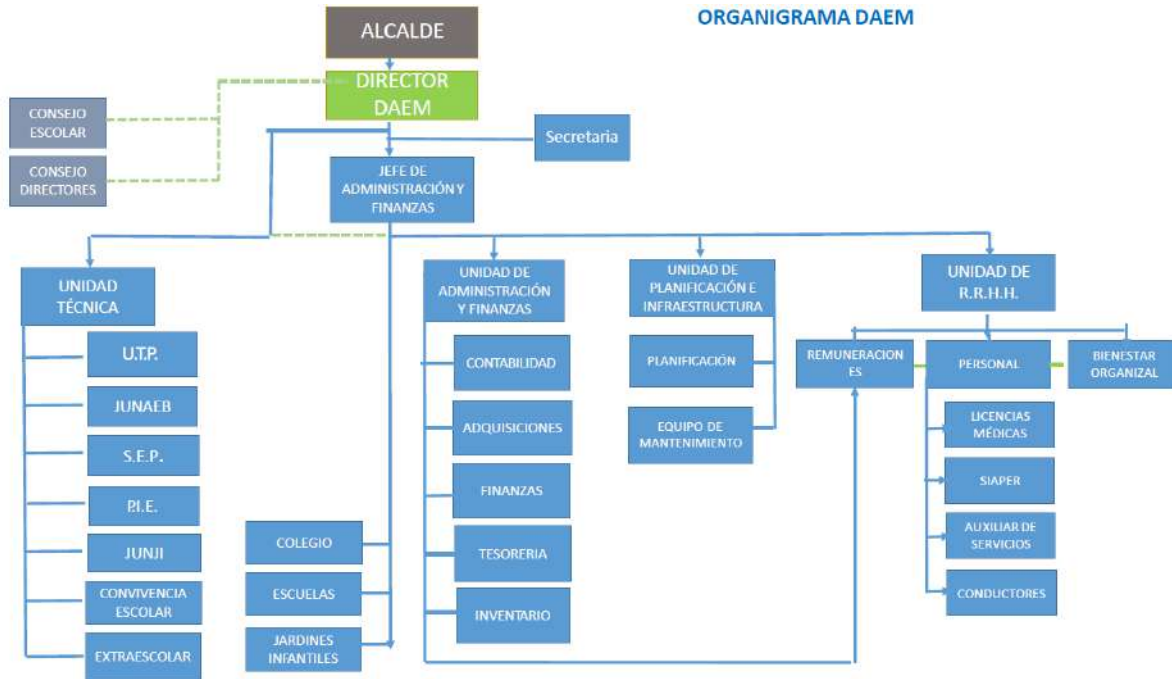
ORGANIGRAMA DAEM

ALCALDE

DIRECTOR DAEM

CONSEJO ESCOLAR

CONSEJO DIRECTORES

Secretaria

JEFE DE ADMINISTRACIÓN Y FINANZAS

UNIDAD TÉCNICA

U.T.P.

JUNAEB

S.E.P.

P.I.E.

JUNJI

CONVIVENCIA ESCOLAR

EXTRAESCOLAR

COLEGIO

ESCUELAS

JARDINES INFANTILES

UNIDAD DE ADMINISTRACIÓN Y FINANZAS

CONTABILIDAD

ADQUISICIONES

FINANZAS

TESORERIA

INVENTARIO

UNIDAD DE PLANIFICACIÓN E INFRAESTRUCTURA

PLANIFICACIÓN

EQUIPO DE MANTENIMIENTO

UNIDAD DE R.R.H.H.

REMUNERACIONES

PERSONAL

BIENESTAR ORGANIZAL

LICENCIAS MÉDICAS

SIAPER

AUXILIAR DE SERVICIOS

CONDUCTORES